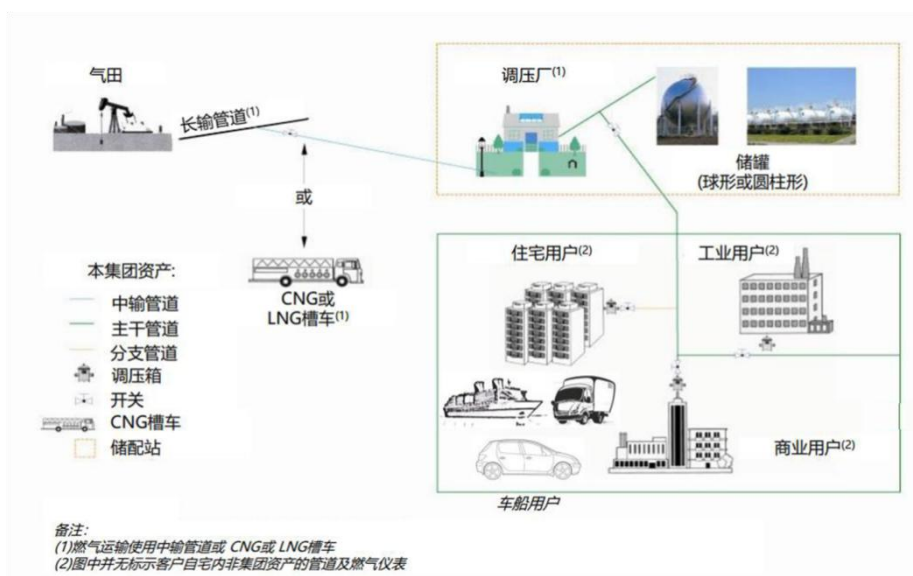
气田

长输管道$^{(1)}$

或

CNG或 LNG槽车$^{(1)}$

调压厂$^{(1)}$

储罐 (球形或圆柱形)

住宅用户$^{(2)}$

工业用户$^{(2)}$

商业用户$^{(2)}$

车船用户

本集团资产:
中输管道
主干管道
分支管道
调压箱
开关
CNG槽车
储配站

备注:
(1)燃气运输使用中输管道或 CNG或 LNG槽车
(2)图中并无标示客户自宅内非集团资产的管道及燃气仪表